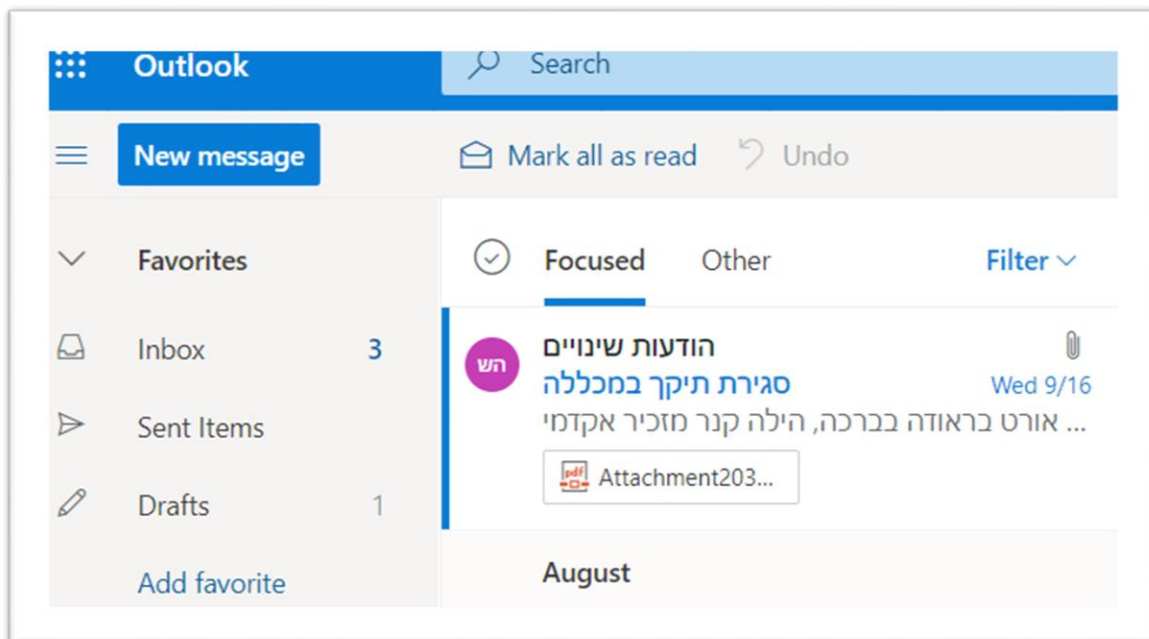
Outlook
Search
New message
Mark all as read
Undo
Favorites
Focused
Other
Filter
Inbox 3
Sent Items
Drafts 1
Add favorite
הש
הודעות שינויים
סגירת תיקך במכללה
Wed 9/16
אורט בראודה בברכה, הילה קנר מזכיר אקדמי ...
Attachment203...
August